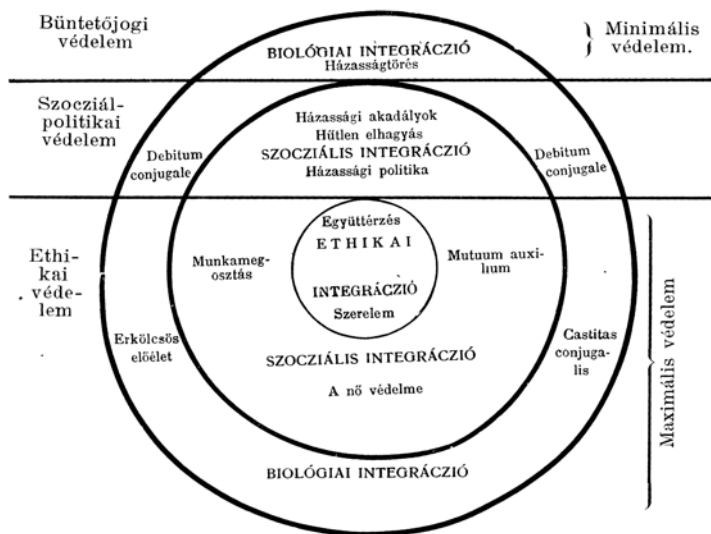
Büntetőjogi védelem

BIOLÓGIAI INTEGRÁCZIÓ
Házasságtörés

Minimális védelem.

Szocziál-politikai védelem

Debitum conjugale

Házassági akadályok
Hűtlen elhagyás
SZOCZIÁLIS INTEGRÁCZIÓ
Házassági politika

Debitum conjugale

Ethikai védelem

Munkamegosztás

Együttérzés
ETHIKAI
INTEGRÁCZIÓ
Szerelem

Mutuum auxilium

Erkölcsös előélet

SZOCZIÁLIS INTEGRÁCZIÓ
A nő védelme

Castitas conjugalis

Maximális védelem

BIOLÓGIAI INTEGRÁCZIÓ